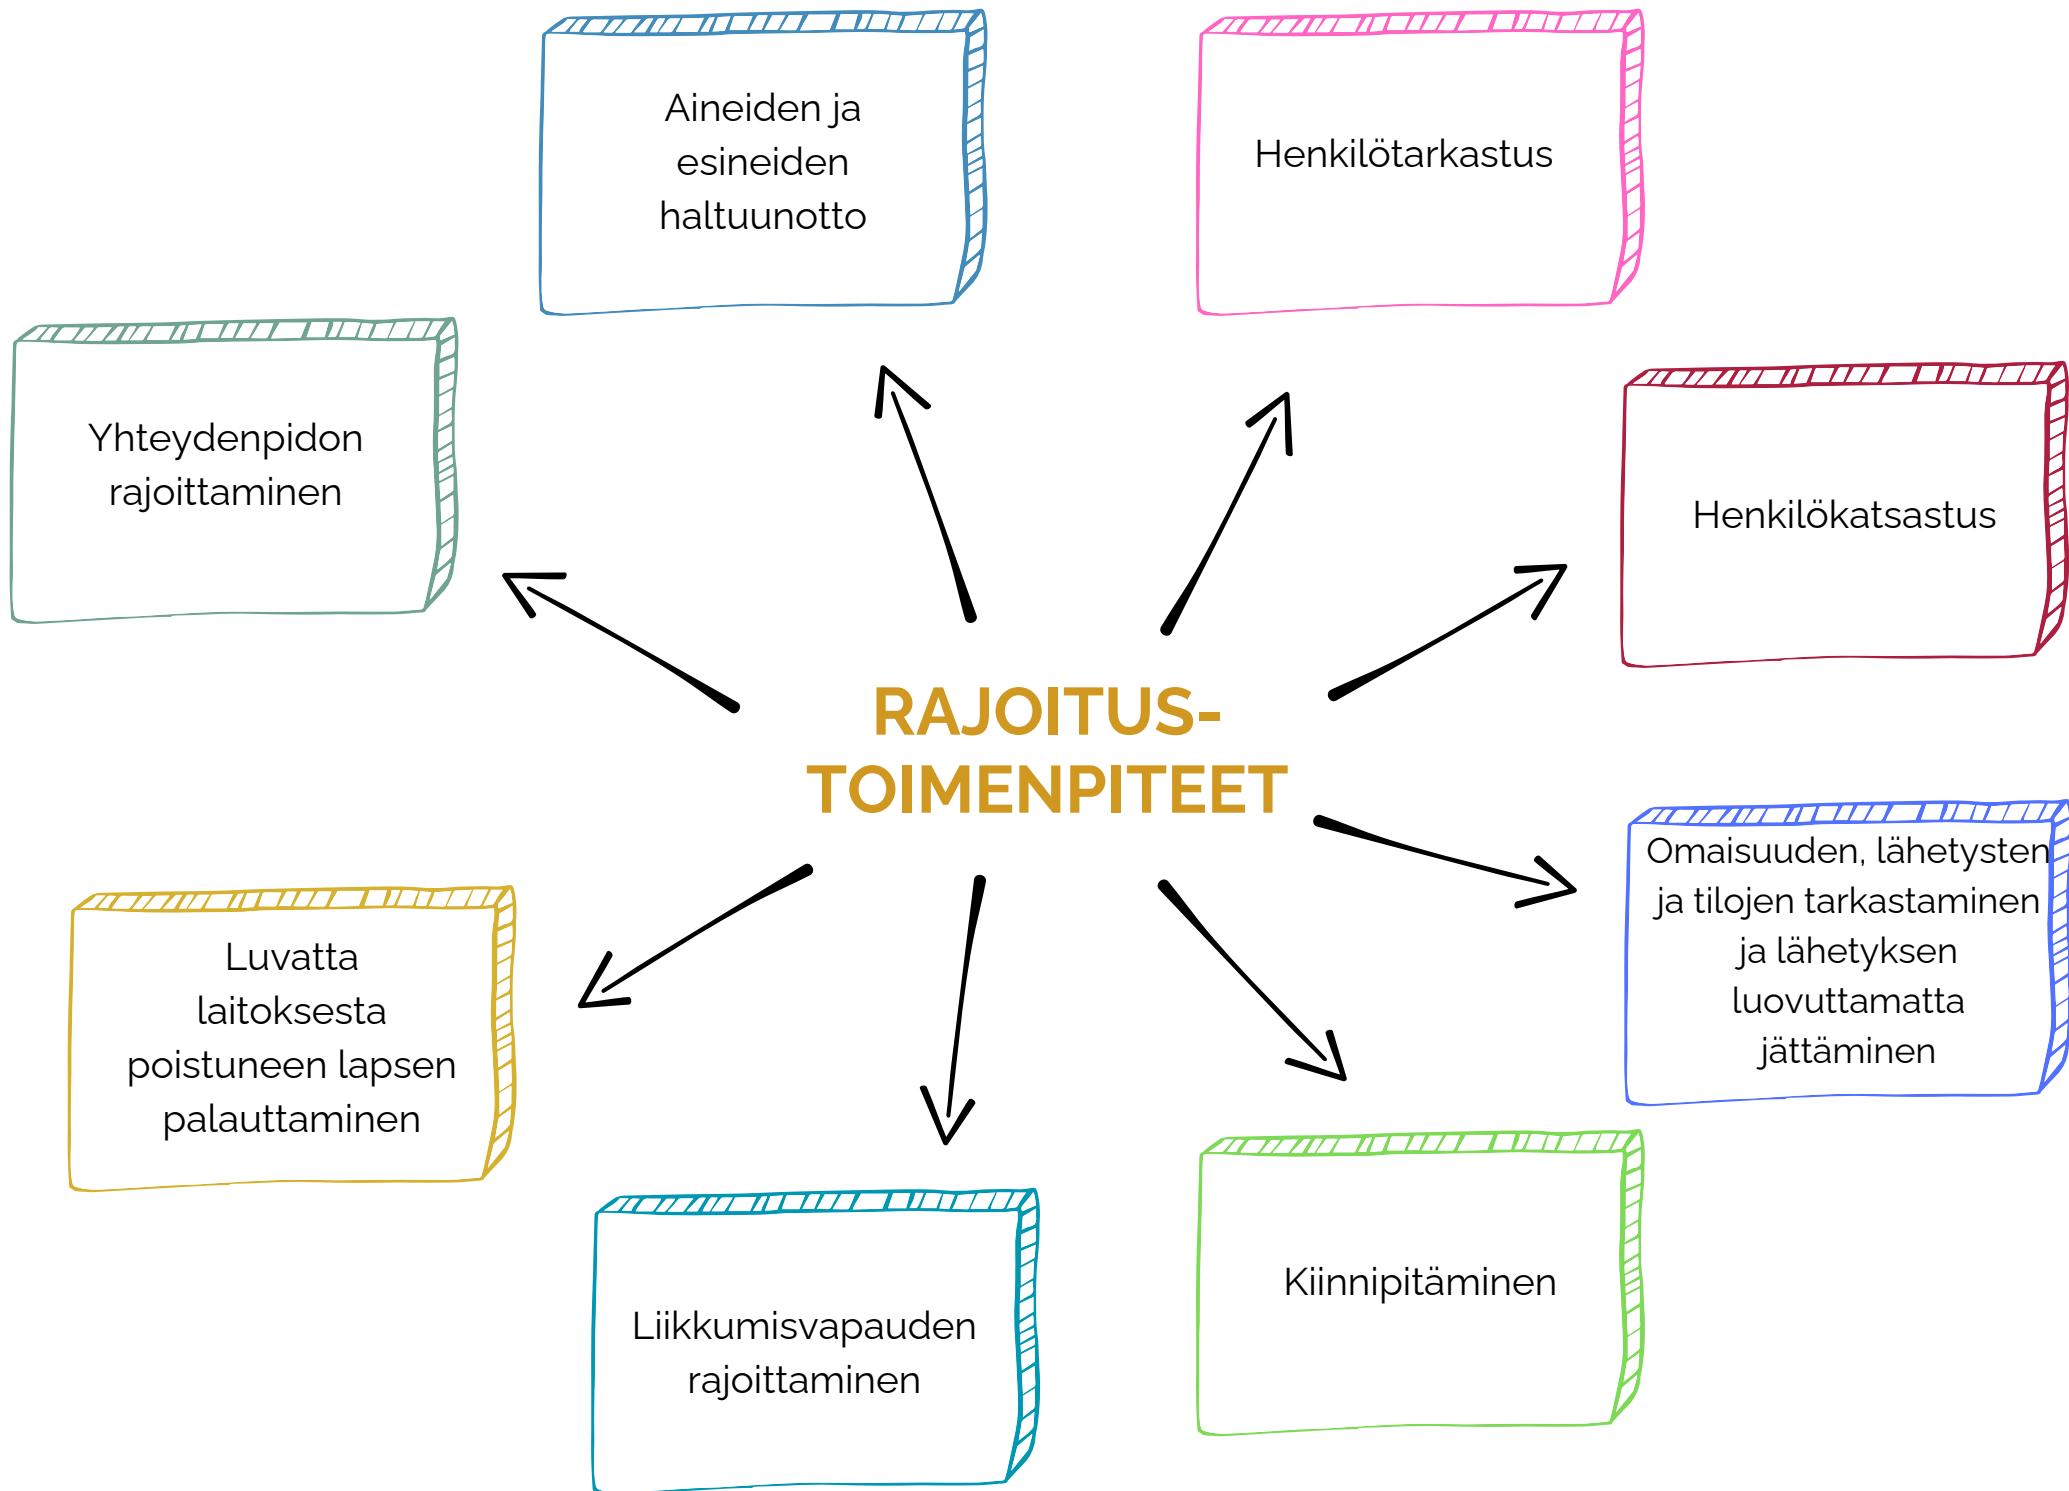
RAJOITUSTOIMENPITEET

Aineiden ja esineiden haltuunotto

Henkilötarkastus

Henkilökatsastus

Omaisuuden, lähetysten ja tilojen tarkastaminen ja lähetyksen luovuttamatta jättäminen

Kiinnipitäminen

Liikkumisvapauden rajoittaminen

Luvatta laitoksesta poistuneen lapsen palauttaminen

Yhteydenpidon rajoittaminen